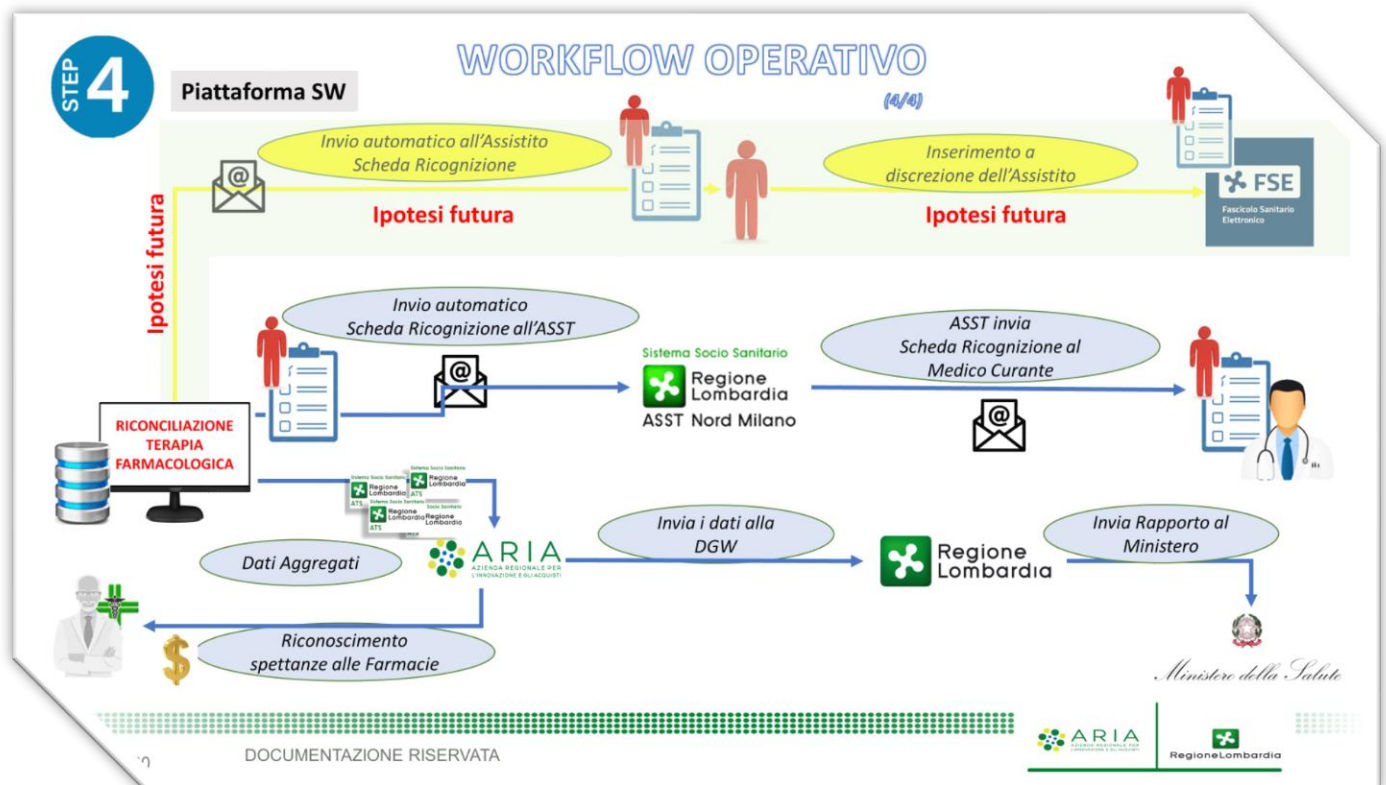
STEP 4

WORKFLOW OPERATIVO

Piattaforma SW

(4/4)

Invio automatico all'Assistito Scheda Ricognizione

Inserimento a discrezione dell'Assistito

Ipotesi futura

Ipotesi futura

FSE
Fascicolo Sanitario Elettronico

Ipotesi futura

Invio automatico Scheda Ricognizione all'ASST

Sistema Socio Sanitario
Regione Lombardia
ASST Nord Milano

ASST invia Scheda Ricognizione al Medico Curante

RICONCILIAZIONE TERAPIA FARMACOLOGICA

Sistema Socio Sanitario Regione Lombardia ATS

Dati Aggregati

ARIA
AZIENDA REGIONALE PER L'INNOVAZIONE E GLI ACQUISTI

Invia i dati alla DGW

Regione Lombardia

Invia Rapporto al Ministero

Riconoscimento spettanze alle Farmacie

Ministero della Salute

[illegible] DOCUMENTAZIONE RISERVATA

ARIA
AZIENDA REGIONALE PER L'INNOVAZIONE E GLI ACQUISTI

RegioneLombardia